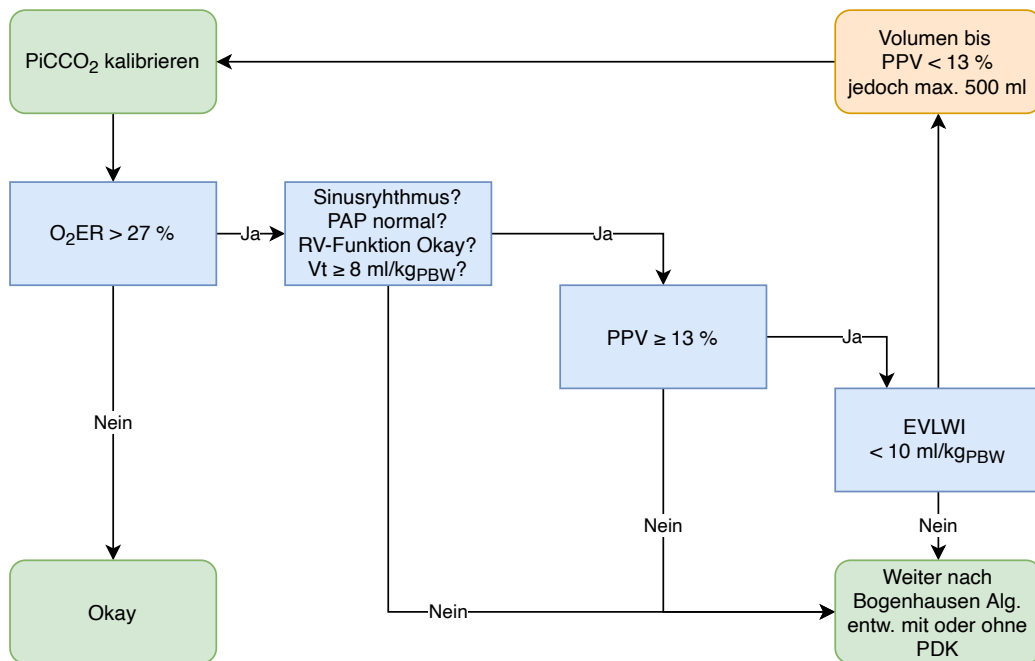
PiCCO$_2$ kalibrieren

Volumen bis PPV < 13 % jedoch max. 500 ml

O$_2$ER > 27 %

Ja

Sinusryhthmus? PAP normal? RV-Funktion Okay? Vt ≥ 8 ml/kg$_{PBW}$?

Ja

PPV ≥ 13 %

Ja

EVLWI < 10 ml/kg$_{PBW}$

Nein

Nein

Nein

Nein

Okay

Weiter nach Bogenhausen Alg. entw. mit oder ohne PDK